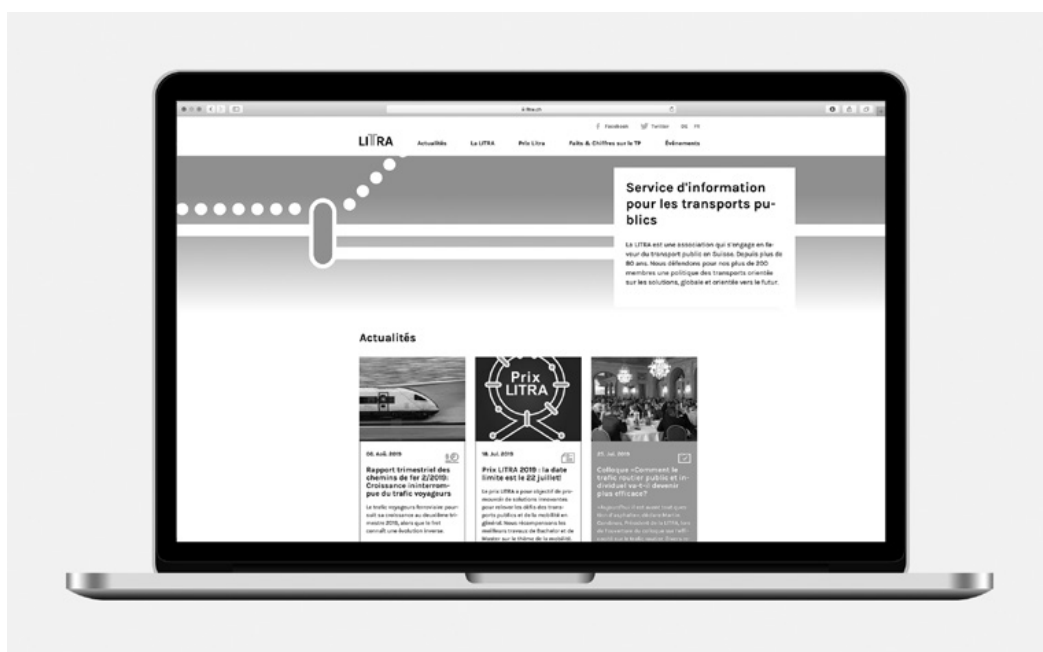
litra.ch

Facebook Twitter DE FR

LITRA Actualités La LITRA Prix Litra Faits & Chiffres sur le TP Événements

Service d'information pour les transports publics

La LITRA est une association qui s'engage en faveur du transport public en Suisse. Depuis plus de 80 ans. Nous défendons pour nos plus de 200 membres une politique des transports orientée sur les solutions, globale et orientée vers le futur.

Actualités

06. Août. 2019

Rapport trimestriel des chemins de fer 2/2019: Croissance ininterrompue du trafic voyageurs

Le trafic voyageurs ferroviaire poursuit sa croissance au deuxième trimestre 2019, alors que le fret connaît une évolution inverse.

Prix LITRA

18. Jul. 2019

Prix LITRA 2019 : la date limite est le 22 juillet!

Le prix LITRA a pour objectif de promouvoir de solutions innovantes pour relever les défis des transports publics et de la mobilité en général. Nous récompensons les meilleurs travaux de Bachelor et de Master sur le thème de la mobilité.

21. Jul. 2019

Colloque «Comment le trafic routier public et individuel va-t-il devenir plus efficace?

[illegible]